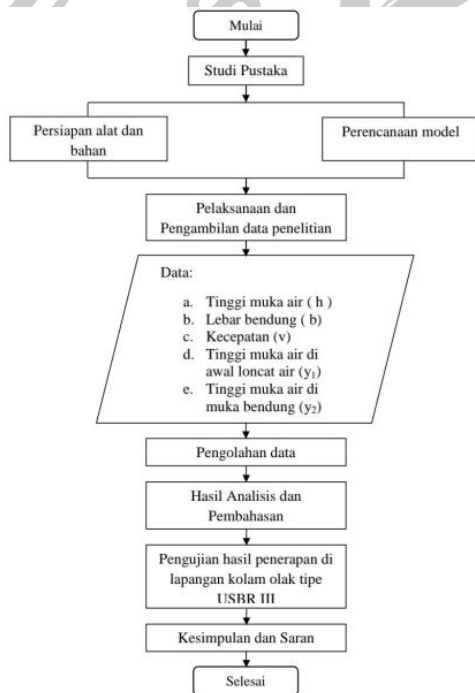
Mulai

Studi Pustaka

Persiapan alat dan bahan

Perencanaan model

Pelaksanaan dan Pengambilan data penelitian

Data:

a. Tinggi muka air ( h )
b. Lebar bendung ( b)
c. Kecepatan (v)
d. Tinggi muka air di awal loncat air ($y_1$)
e. Tinggi muka air di muka bendung ($y_2$)

Pengolahan data

Hasil Analisis dan Pembahasan

Pengujian hasil penerapan di lapangan kolam olak tipe USBR III

Kesimpulan dan Saran

Selesai